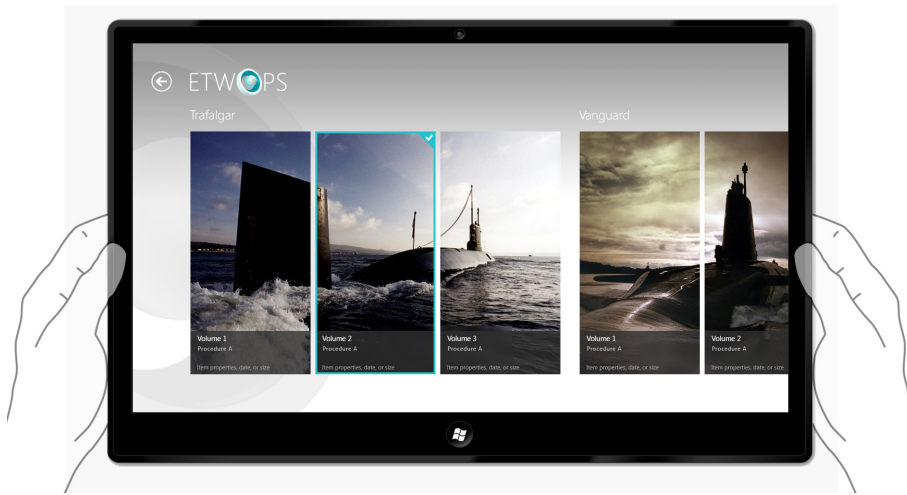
ETWOPS

Trafalgar

Volume 1
Procedure A
Item properties, date, or size

Volume 2
Procedure A
Item properties, date, or size

Volume 3
Procedure A
Item properties, date, or size

Vanguard

Volume 1
Procedure A
Item properties, date, or size

Volume 2
Procedure A
Item properties, date, or size